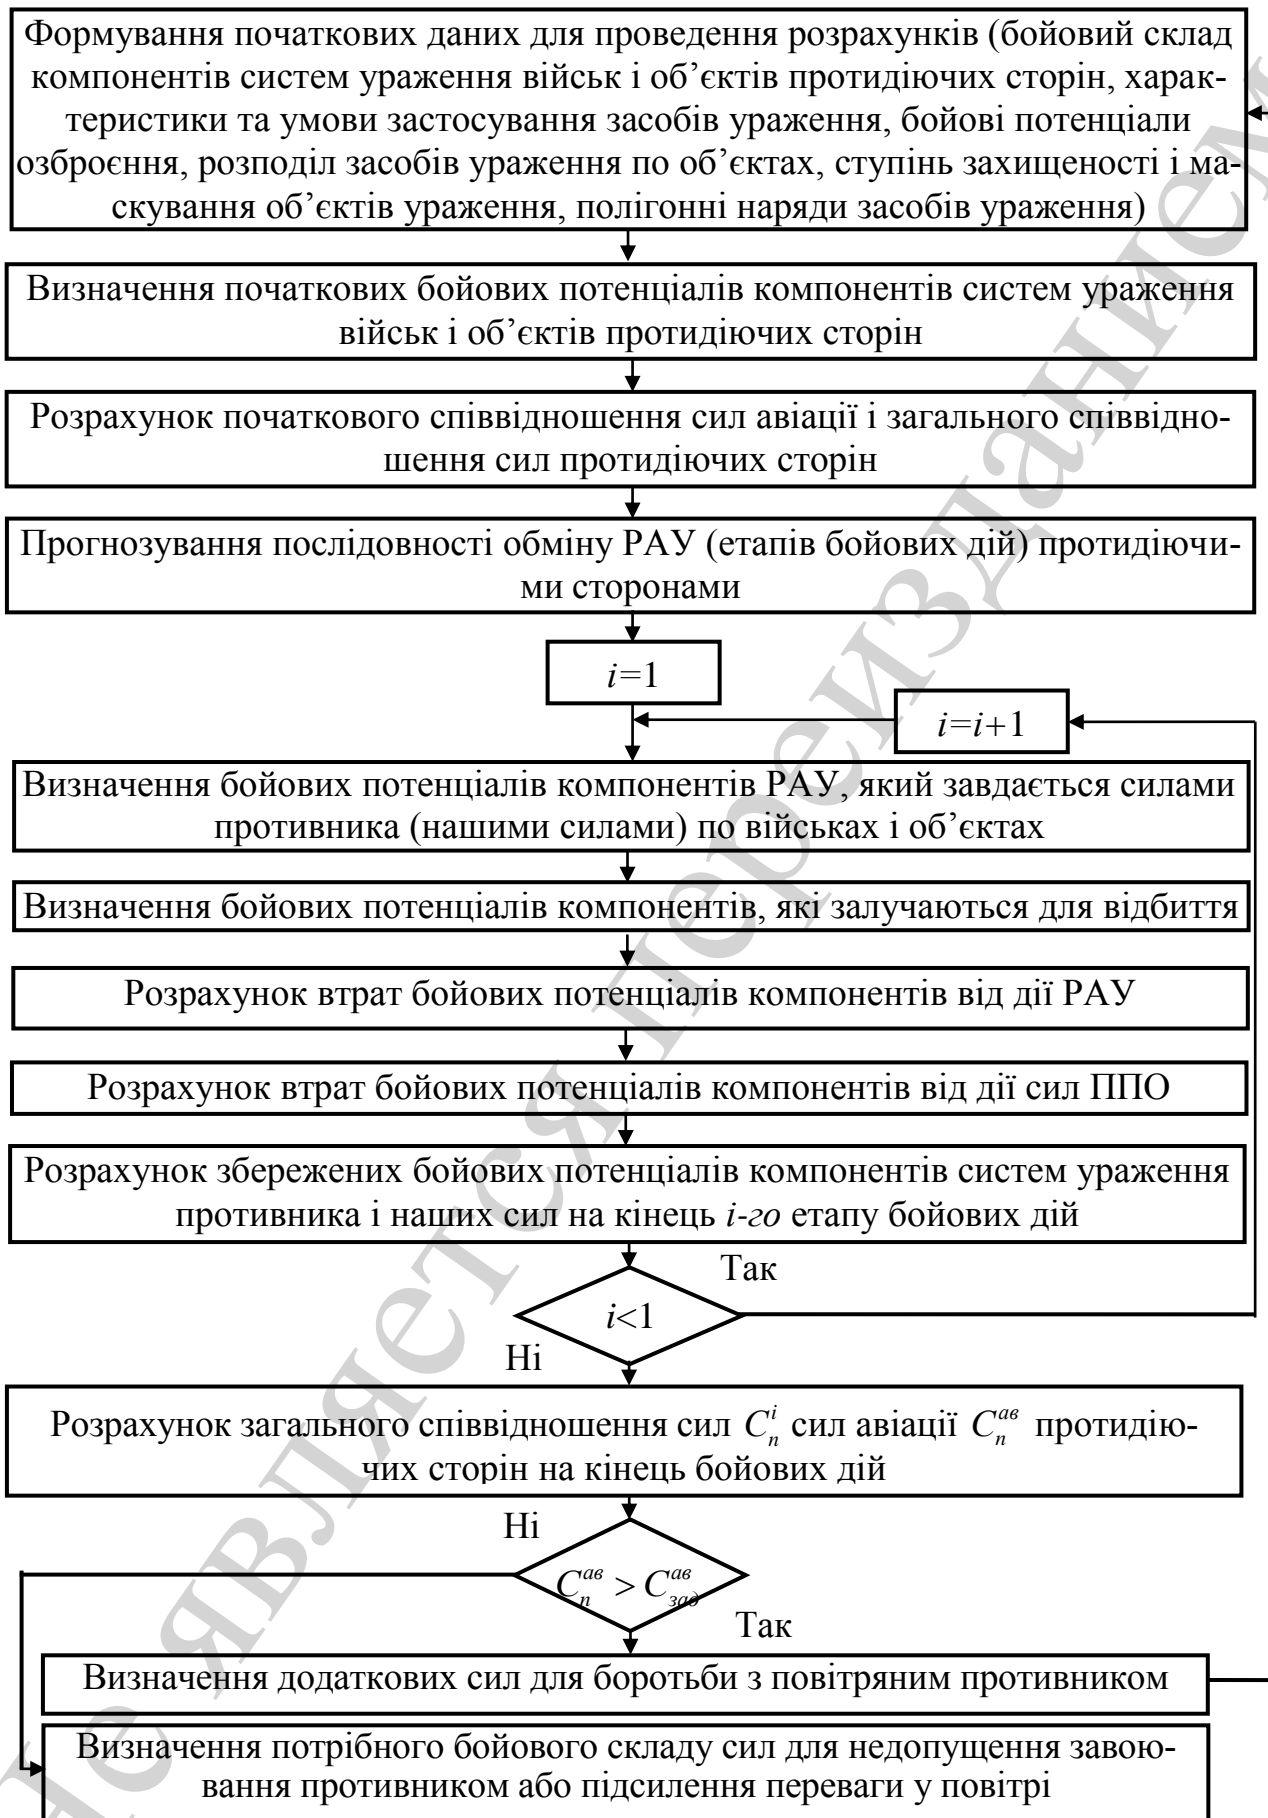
Формування початкових даних для проведення розрахунків (бойовий склад компонентів систем ураження військ і об'єктів протидіючих сторін, характеристики та умови застосування засобів ураження, бойові потенціали озброєння, розподіл засобів ураження по об'єктах, ступінь захищеності і маскування об'єктів ураження, полігонні наряди засобів ураження)

Визначення початкових бойових потенціалів компонентів систем ураження військ і об'єктів протидіючих сторін

Розрахунок початкового співвідношення сил авіації і загального співвідношення сил протидіючих сторін

Прогнозування послідовності обміну РАУ (етапів бойових дій) протидіючими сторонами

$i$=1

$i$=$i$+1

Визначення бойових потенціалів компонентів РАУ, який завдається силами противника (нашими силами) по військах і об'єктах

Визначення бойових потенціалів компонентів, які залучаються для відбиття

Розрахунок втрат бойових потенціалів компонентів від дії РАУ

Розрахунок втрат бойових потенціалів компонентів від дії сил ППО

Розрахунок збережених бойових потенціалів компонентів систем ураження противника і наших сил на кінець *і-го* етапу бойових дій

Так

$i$<1

Ні

Розрахунок загального співвідношення сил $C_n^i$ сил авіації $C_n^{ав}$ протидіючих сторін на кінець бойових дій

Ні

$C_n^{ав} > C_{зад}^{ав}$

Так

Визначення додаткових сил для боротьби з повітряним противником

Визначення потрібного бойового складу сил для недопущення завоювання противником або підсилення переваги у повітрі

Не является переизданием